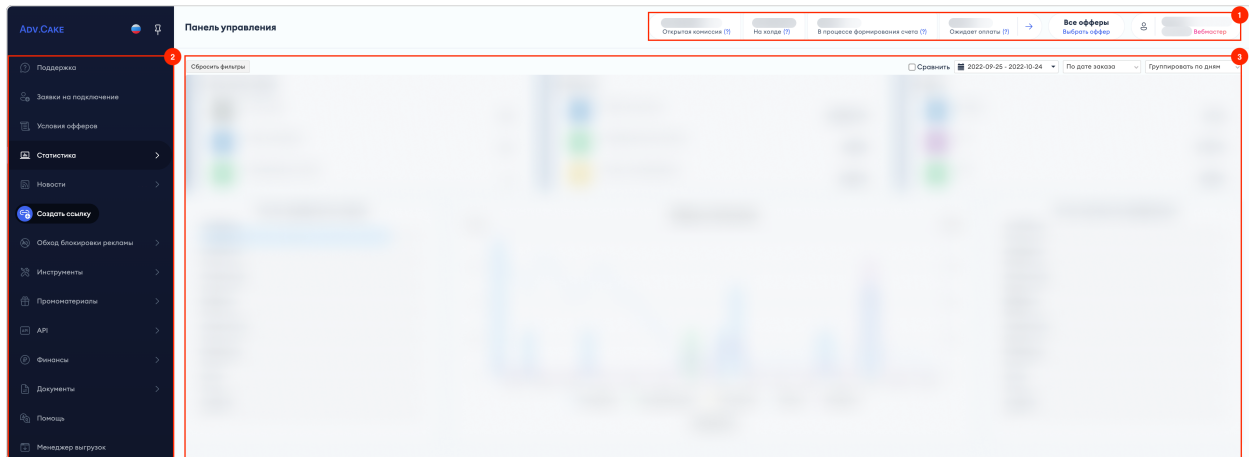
ADV.CAKE

Панель управления

Открытая комиссия (?) | На холде (?) | В процессе формирования счета (?) | Ожидает оплаты (?) | Все офферы Выбрать оффер | Вебмастер

1

2

3

Поддержка
Заявки на подключение
Условия офферов
Статистика
Новости
Создать ссылку
Обход блокировки рекламы
Инструменты
Промоматериалы
API
Финансы
Документы
Помощь
Менеджер выгрузок

Сбросить фильтры

Сравнить | 2022-09-25 - 2022-10-24 | По дате заказа | Группировать по дням